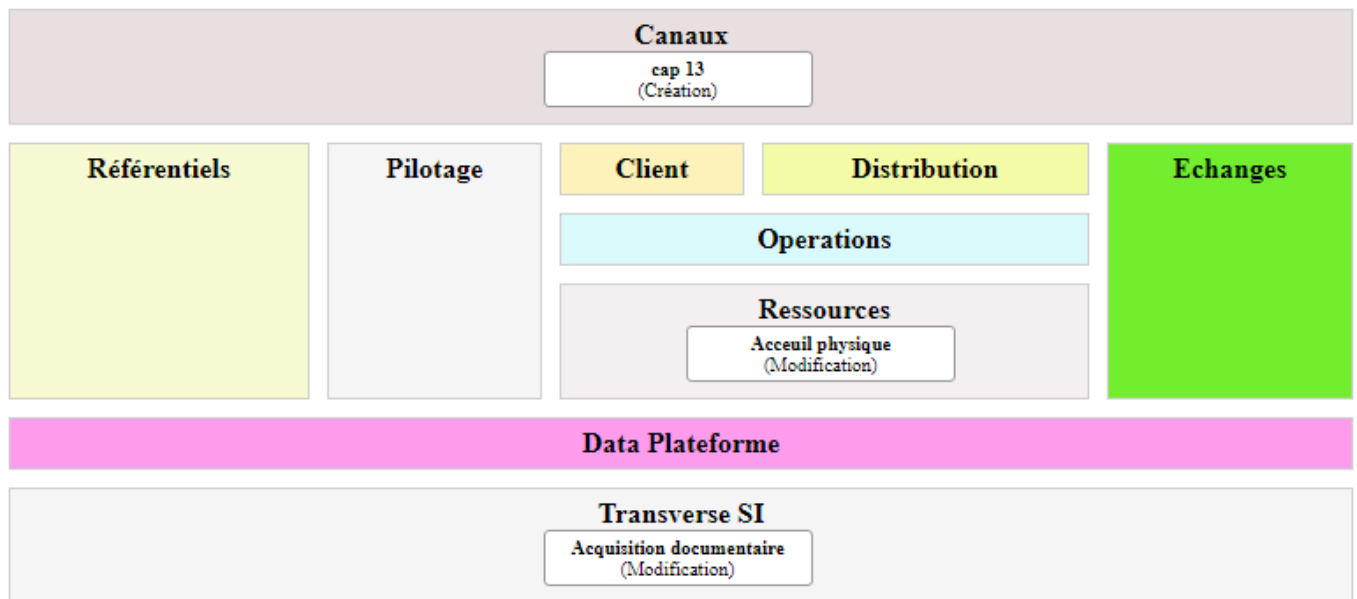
Canaux

cap 13
(Création)

Référentiels

Pilotage

Client

Distribution

Operations

Ressources

Acceuil physique
(Modification)

Echanges

Data Plateforme

Transverse SI

Acquisition documentaire
(Modification)